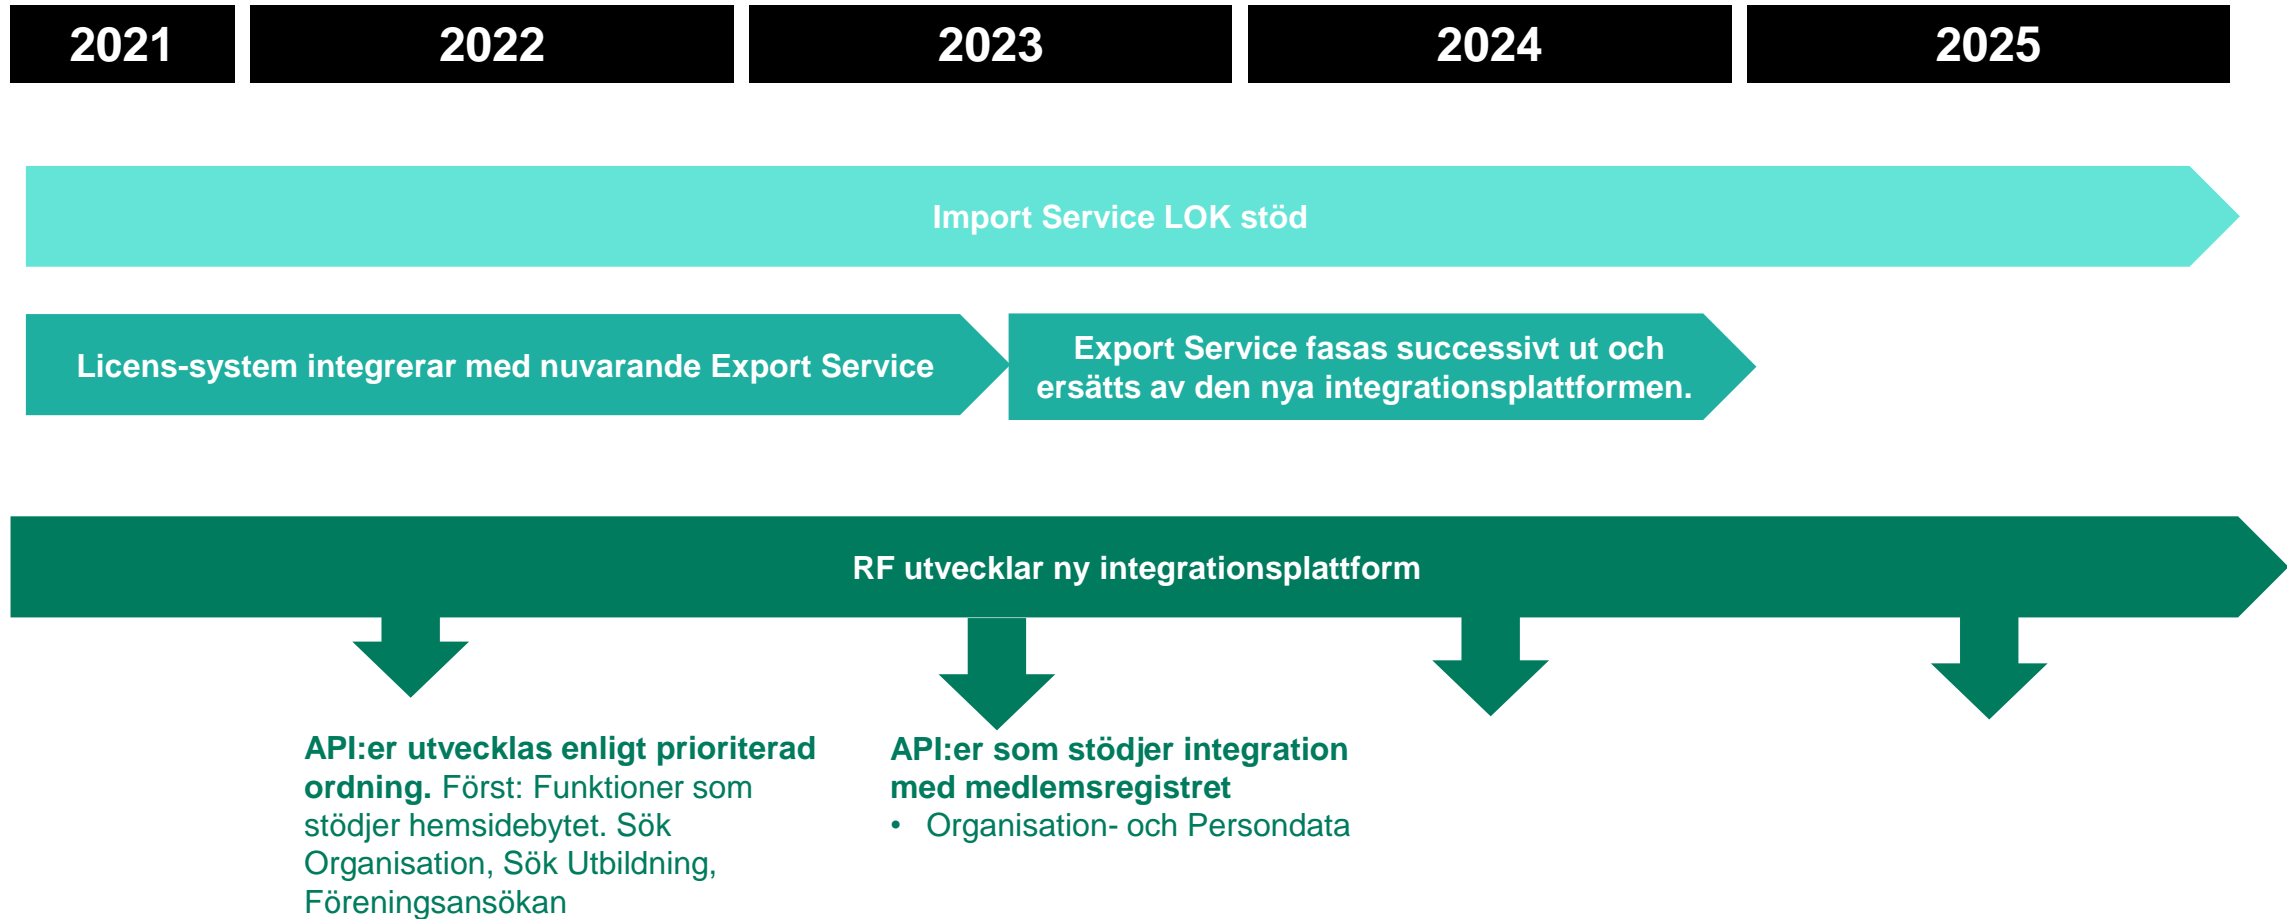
2021 2022 2023 2024 2025

Import Service LOK stöd

Licens-system integrerar med nuvarande Export Service

Export Service fasas successivt ut och ersätts av den nya integrationsplattformen.

RF utvecklar ny integrationsplattform

**API:er utvecklas enligt prioriterad ordning.** Först: Funktioner som stödjer hemsidebytet. Sök Organisation, Sök Utbildning, Föreningsansökan

**API:er som stödjer integration med medlemsregistret**
• Organisation- och Persondata